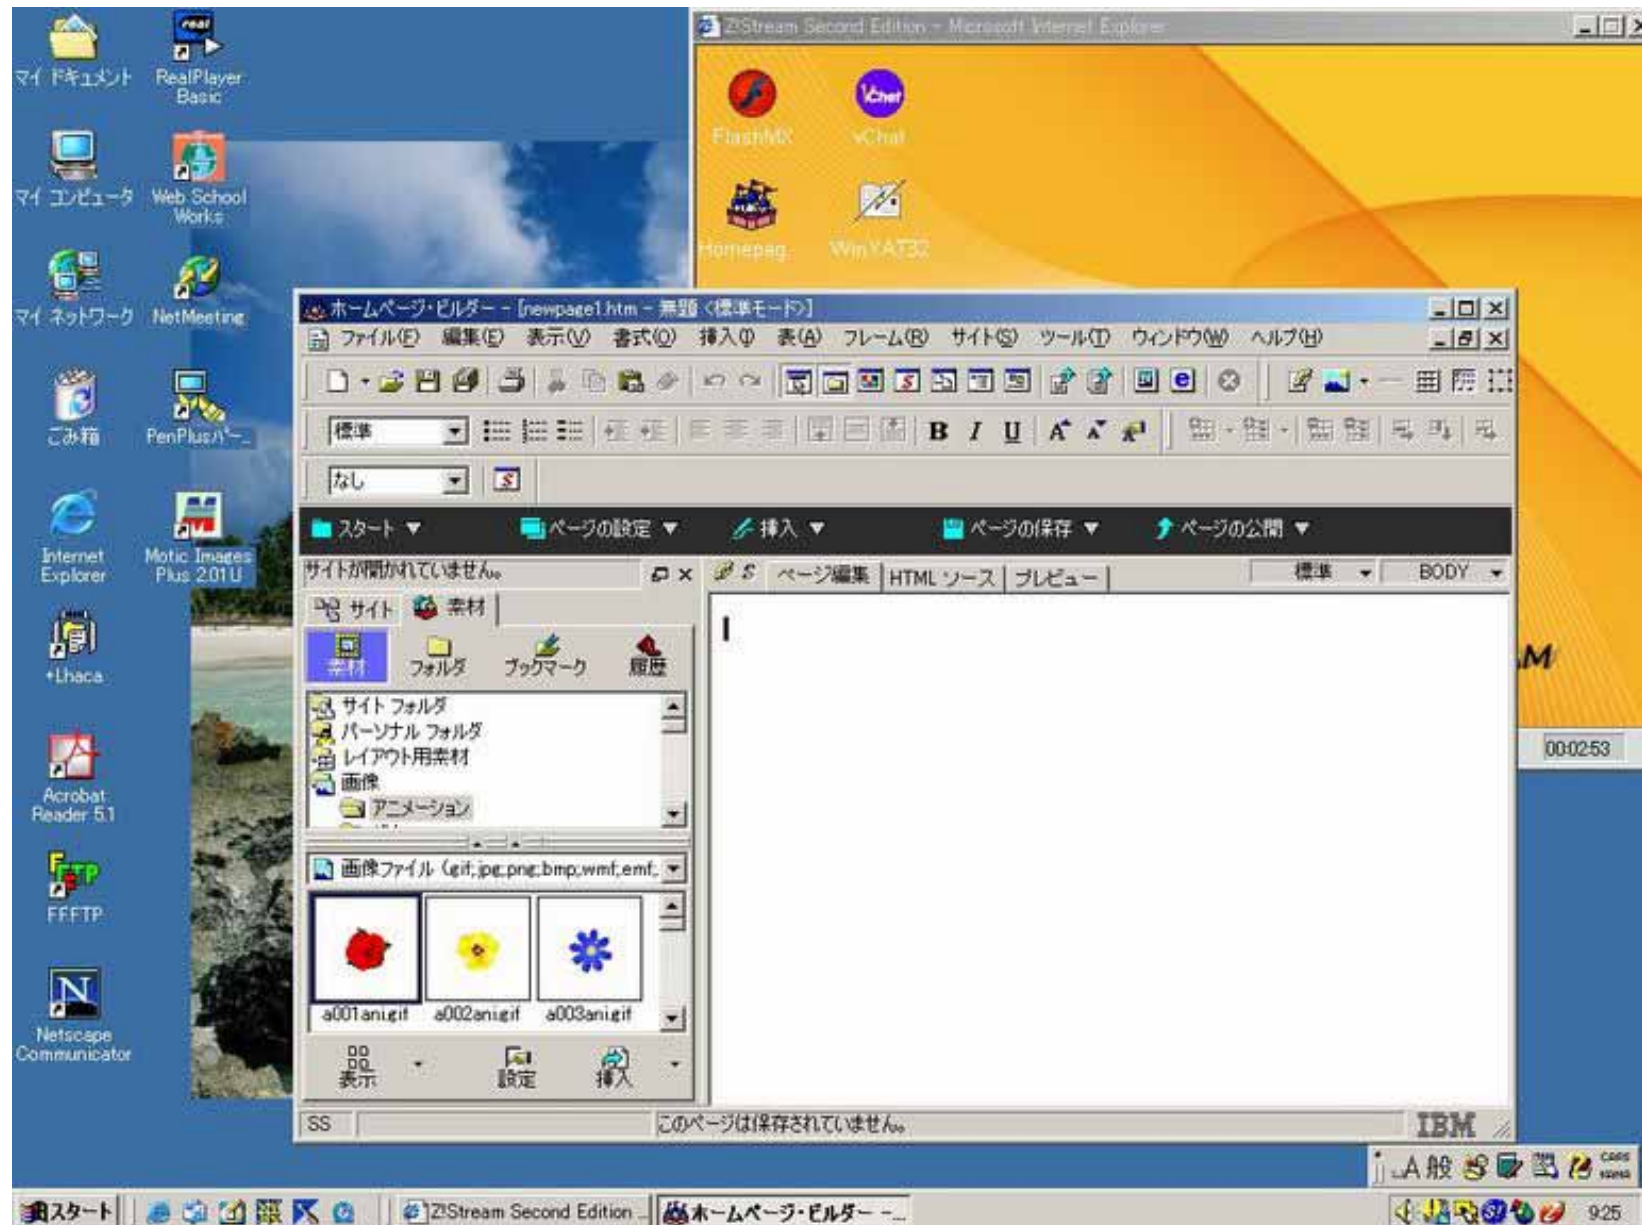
マイ ドキュメント

RealPlayer Basic

マイ コンピュータ

Web School Works

マイ ネットワーク

NetMeeting

ごみ箱

PenPlusパ-

Internet Explorer

Motic Images Plus 2.01U

+Lhaca

Acrobat Reader 5.1

FFFTP

Netscape Communicator

Z!Stream Second Edition - Microsoft Internet Explorer

FlashMX

vChat

Homepag

WinYAT32

00:02:53

ホームページ・ビルダー - [newpage1.htm - 無題 (標準モード)]

ファイル(F) 編集(E) 表示(V) 書式(O) 挿入(I) 表(A) フレーム(R) サイト(S) ツール(T) ウィンドウ(W) ヘルプ(H)

標準

B I U

なし

スタート ▼ ページの設定 ▼ 挿入 ▼ ページの保存 ▼ ページの公開 ▼

サイトが開かれていません。

サイト 素材

素材 フォルダ ブックマーク 履歴

サイト フォルダ
パーソナル フォルダ
レイアウト用素材
画像
アニメーション

画像ファイル (gif,jpg,png,bmp,wmf,emf,

a001ani.gif a002ani.gif a003ani.gif

表示 設定 挿入

ページ編集 HTML ソース プレビュー

標準 BODY

SS

このページは保存されていません。

IBM

A 般

スタート

Z!Stream Second Edition

ホームページ・ビルダー - ...

9:25